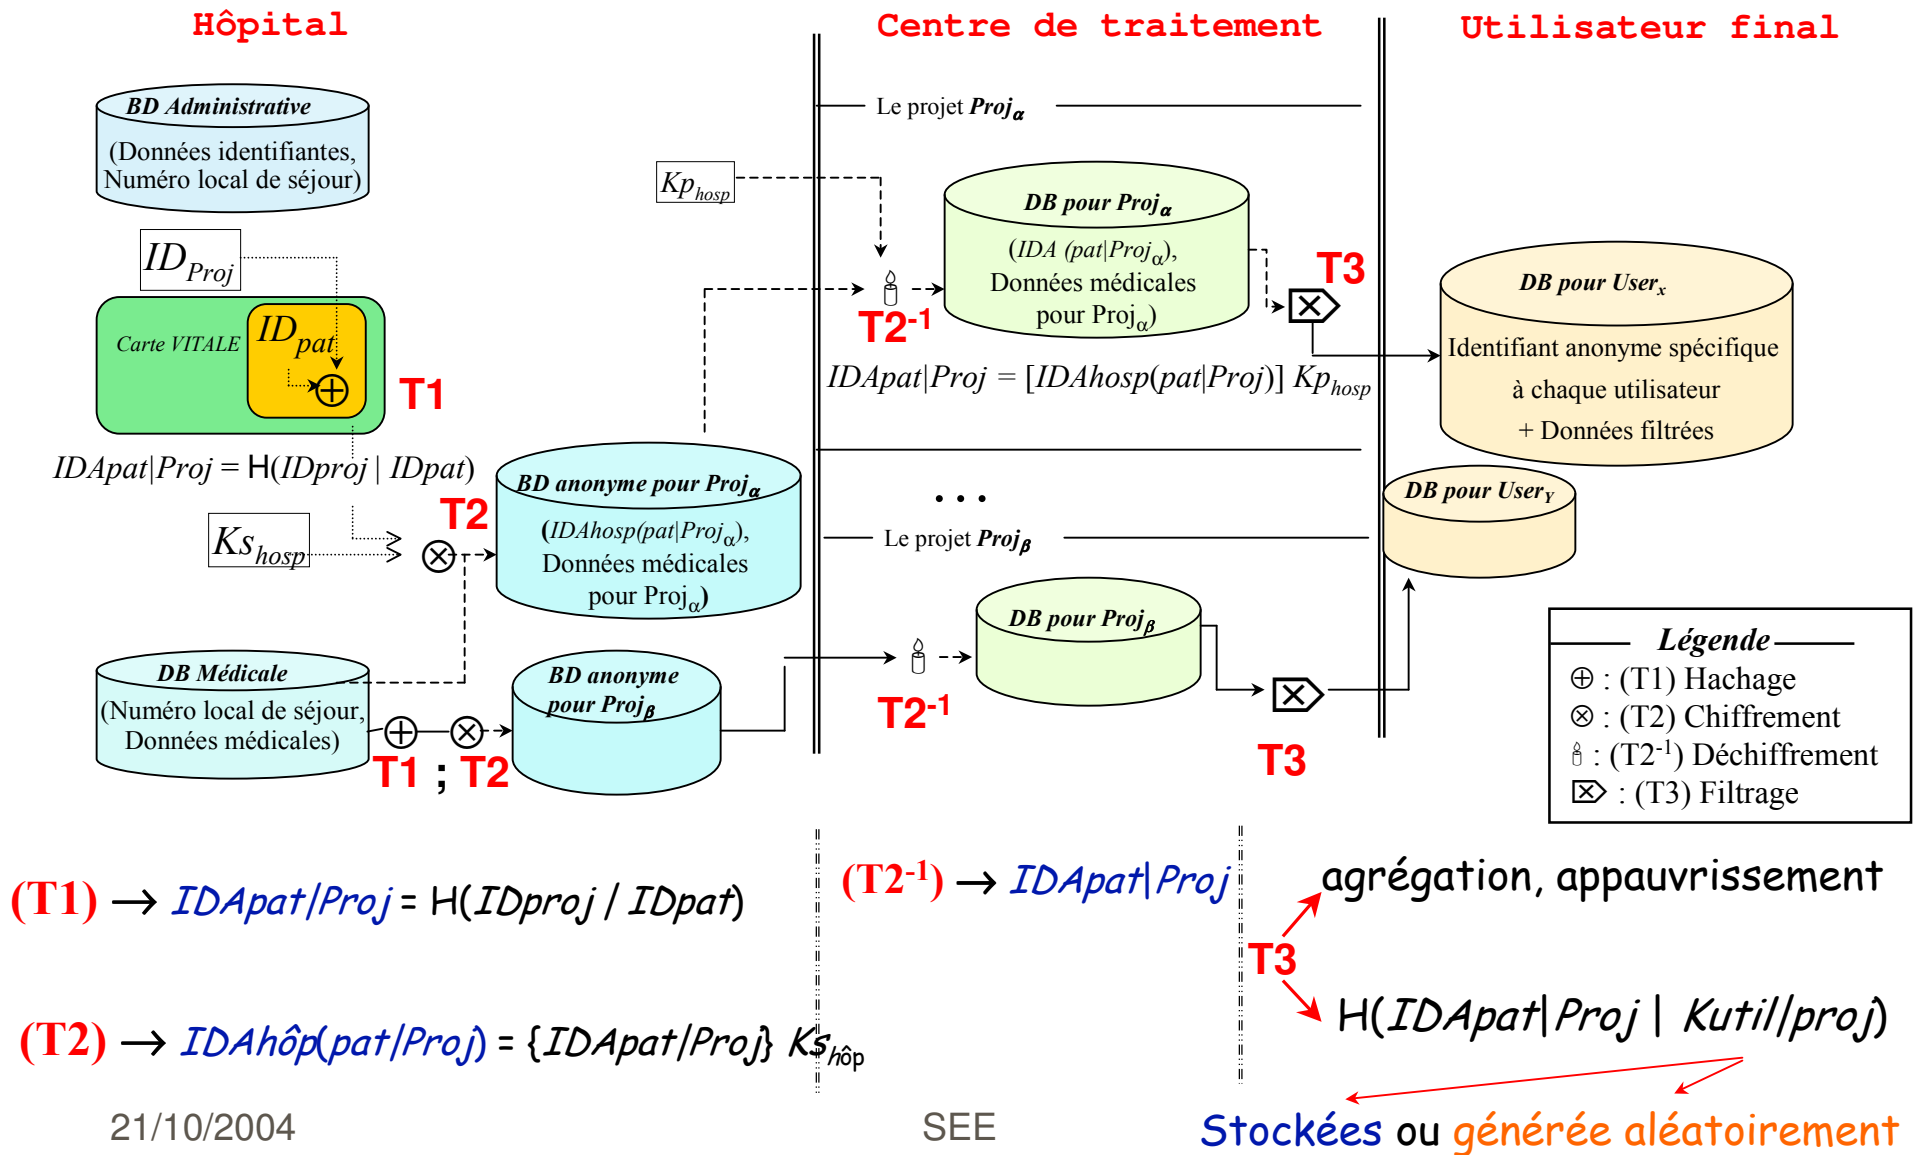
Hôpital

Centre de traitement

Utilisateur final

BD Administrative

(Données identifiantes, Numéro local de séjour)

$ID_{Proj}$

Carte VITALE

$ID_{pat}$

T1

$IDApat|Proj$ = H($IDproj$ | $IDpat$)

$Ks_{hosp}$

T2

BD anonyme pour $Proj_{\alpha}$

($IDAhosp(pat|Proj_{\alpha})$, Données médicales pour $Proj_{\alpha}$)

DB Médicale

(Numéro local de séjour, Données médicales)

BD anonyme pour $Proj_{\beta}$

T1 ; T2

$Kp_{hosp}$

Le projet $Proj_{\alpha}$

DB pour $Proj_{\alpha}$

($IDA(pat|Proj_{\alpha})$, Données médicales pour $Proj_{\alpha}$)

$T2^{-1}$

T3

$IDApat|Proj$ = [$IDAhosp(pat|Proj)$] $Kp_{hosp}$

...

Le projet $Proj_{\beta}$

DB pour $Proj_{\beta}$

$T2^{-1}$

T3

DB pour $User_x$

Identifiant anonyme spécifique à chaque utilisateur + Données filtrées

DB pour $User_Y$

Légende

⊕ : (T1) Hachage
⊗ : (T2) Chiffrement
: ($T2^{-1}$) Déchiffrement
: (T3) Filtrage

(T1) → $IDApat/Proj$ = H($IDproj$ / $IDpat$)

(T2) → $IDAhôp(pat/Proj)$ = {$IDApat/Proj$} $Ks_{hôp}$

($T2^{-1}$) → $IDApat|Proj$

T3

agrégation, appauvrissement

H($IDApat|Proj$ | $Kutil/proj$)

Stockées ou générée aléatoirement

21/10/2004

SEE